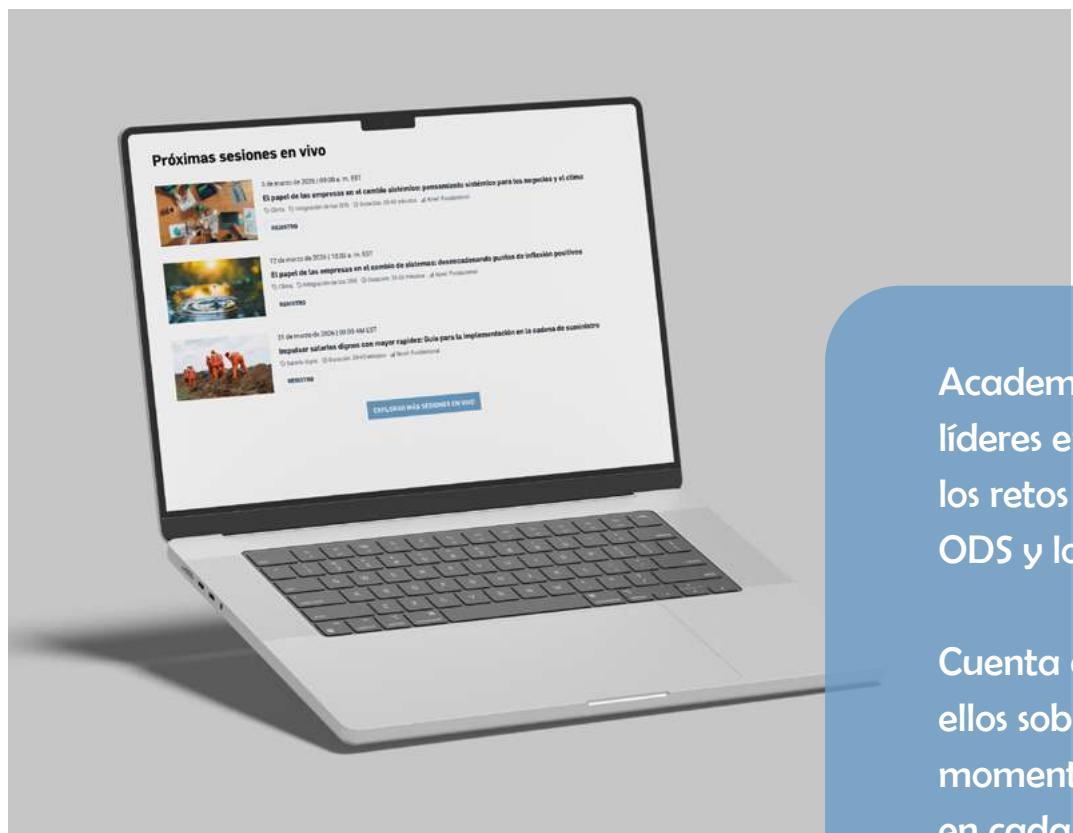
Próximas sesiones en vivo

5 de marzo de 2026 | 09:00 a. m. EST
El papel de las empresas en el cambio sistémico: pensamiento sistémico para los negocios y el clima
Clima · Integración de los ODS · Duración: 30-60 minutos · Nivel: Fundamental
REGISTRO

12 de marzo de 2026 | 10:00 a. m. EST
El papel de las empresas en el cambio de sistemas: desencadenando puntos de inflexión positivos
Clima · Integración de los ODS · Duración: 30-60 minutos · Nivel: Fundamental
REGISTRO

31 de marzo de 2026 | 09:00 AM EST
Impulsar salarios dignos con mayor rapidez: Guía para la implementación en la cadena de suministro
Salario digno · Duración: 30-60 minutos · Nivel: Fundamental
REGISTRO

EXPLORAR MÁS SESIONES EN VIVO

Academ
líderes e
los retos
ODS y lo

Cuenta
ellos sob
moment
en cada